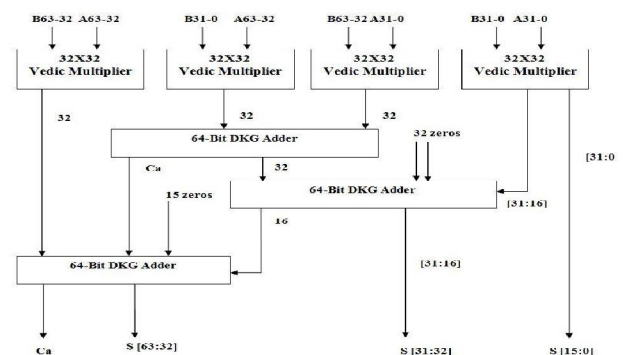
B63-32 A63-32
32X32
Vedic Multiplier

B31-0 A63-32
32X32
Vedic Multiplier

B63-32 A31-0
32X32
Vedic Multiplier

B31-0 A31-0
32X32
Vedic Multiplier

32

32

32

64-Bit DKG Adder

32 zeros

Ca

32

[31:0

64-Bit DKG Adder

15 zeros

[31:16]

16

64-Bit DKG Adder

[31:16]

Ca

S [63:32]

S [31:32]

S [15:0]